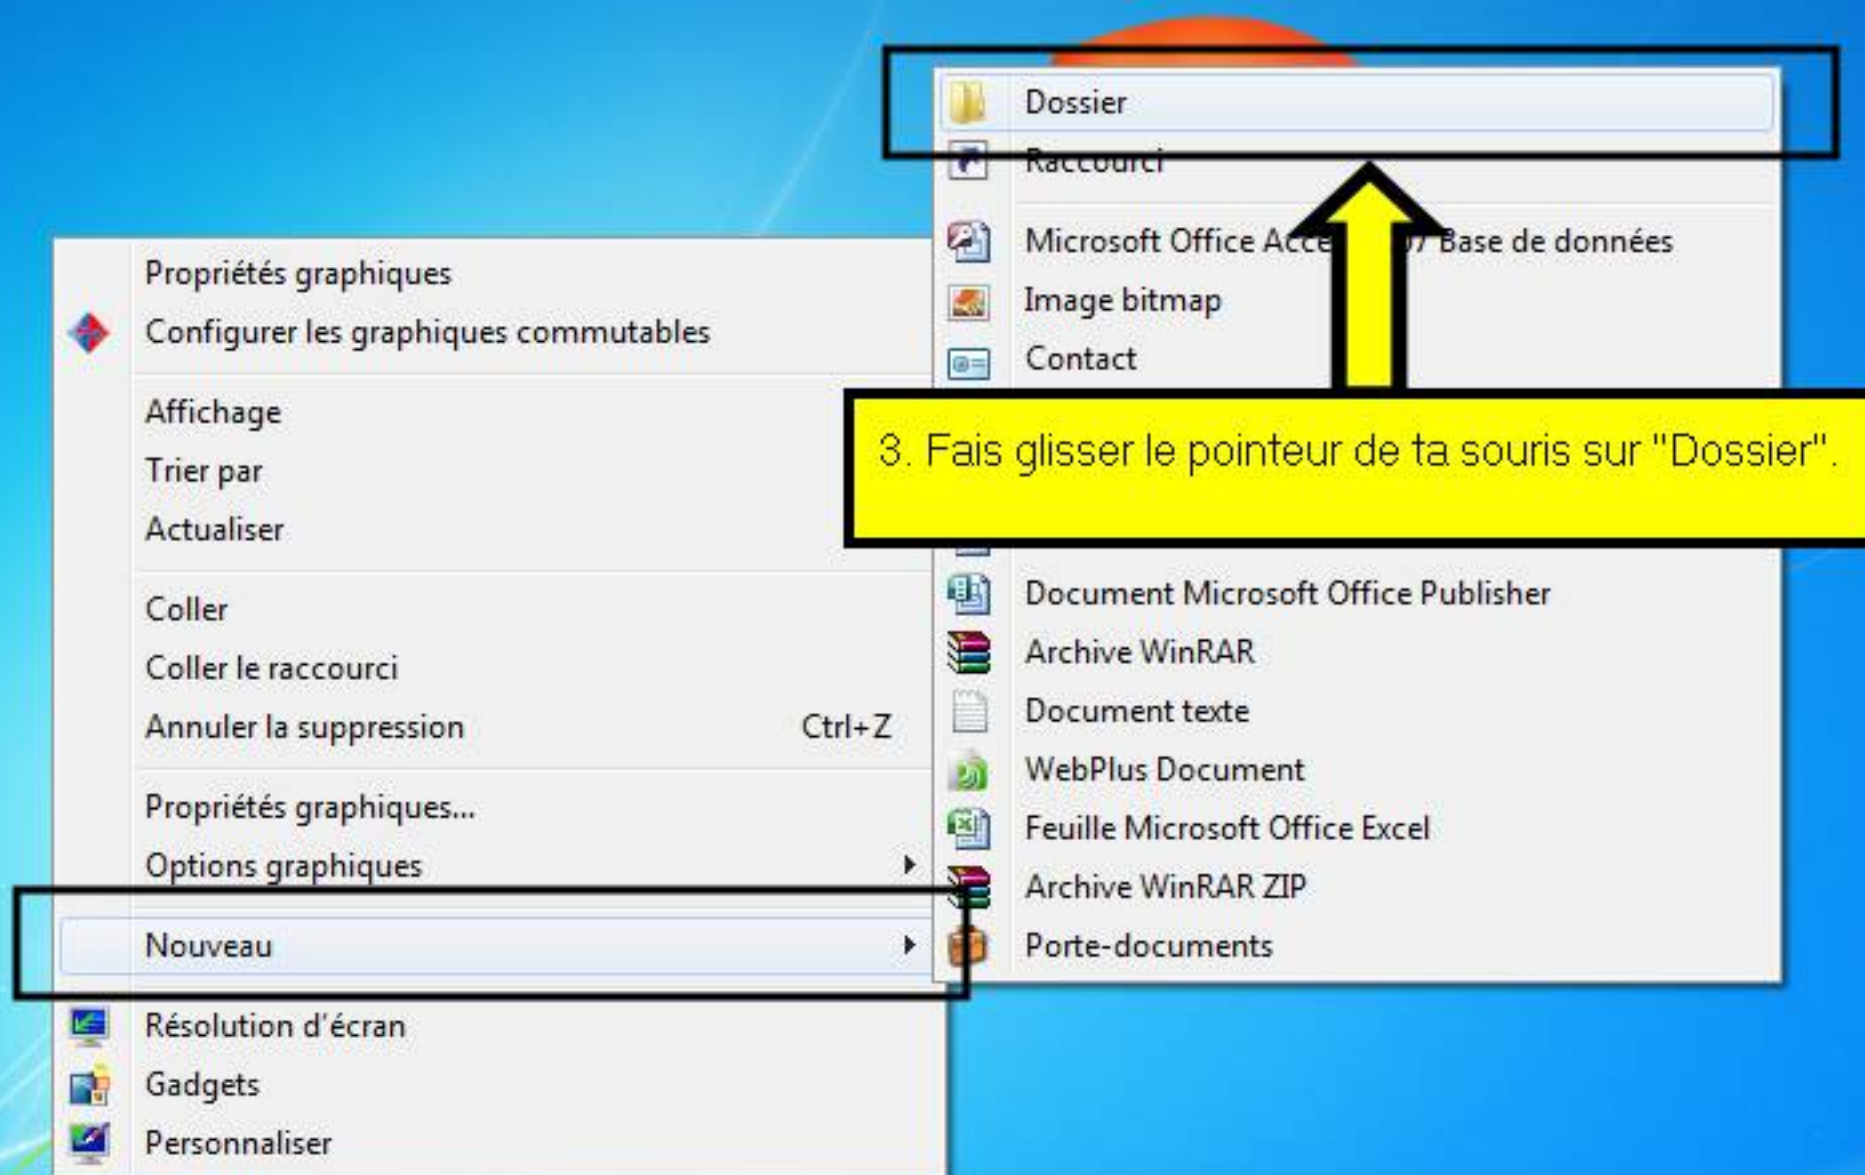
Propriétés graphiques
Configurer les graphiques commutables
Affichage
Trier par
Actualiser
Coller
Coller le raccourci
Annuler la suppression Ctrl+Z
Propriétés graphiques...
Options graphiques
Nouveau
Résolution d'écran
Gadgets
Personnaliser

Dossier
Raccourci
Microsoft Office Acce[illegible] Base de données
Image bitmap
Contact
Document Microsoft Office Publisher
Archive WinRAR
Document texte
WebPlus Document
Feuille Microsoft Office Excel
Archive WinRAR ZIP
Porte-documents

3. Fais glisser le pointeur de ta souris sur "Dossier".